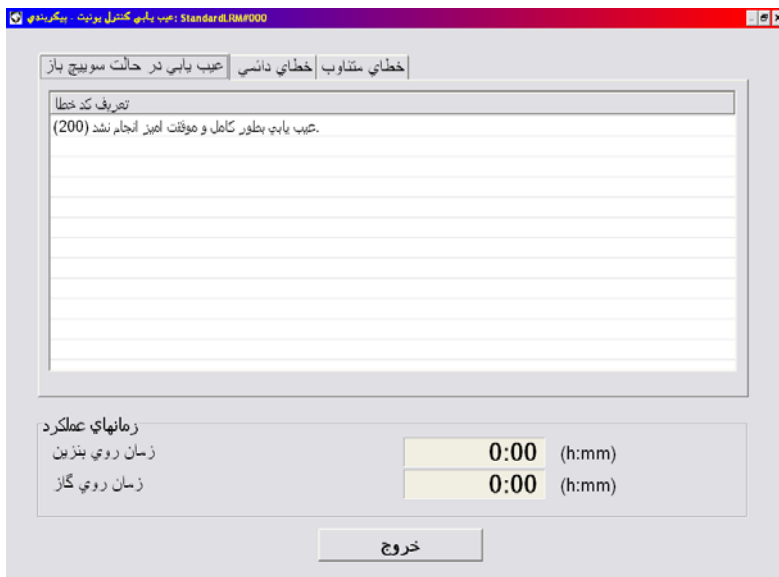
StandardLRM#000: عيب يابي كنترل يونيت - پيكربندي

خطاي متناوب | خطاي دائمي | عيب يابي در حالت سوييچ باز

تعريف كد خطا

.عيب يابي بطور كامل و موفقيت اميز انجام نشد (200)

زمانهاي عملكرد

زمان روي بنزين 0:00 (h:mm)

زمان روي گاز 0:00 (h:mm)

خروج